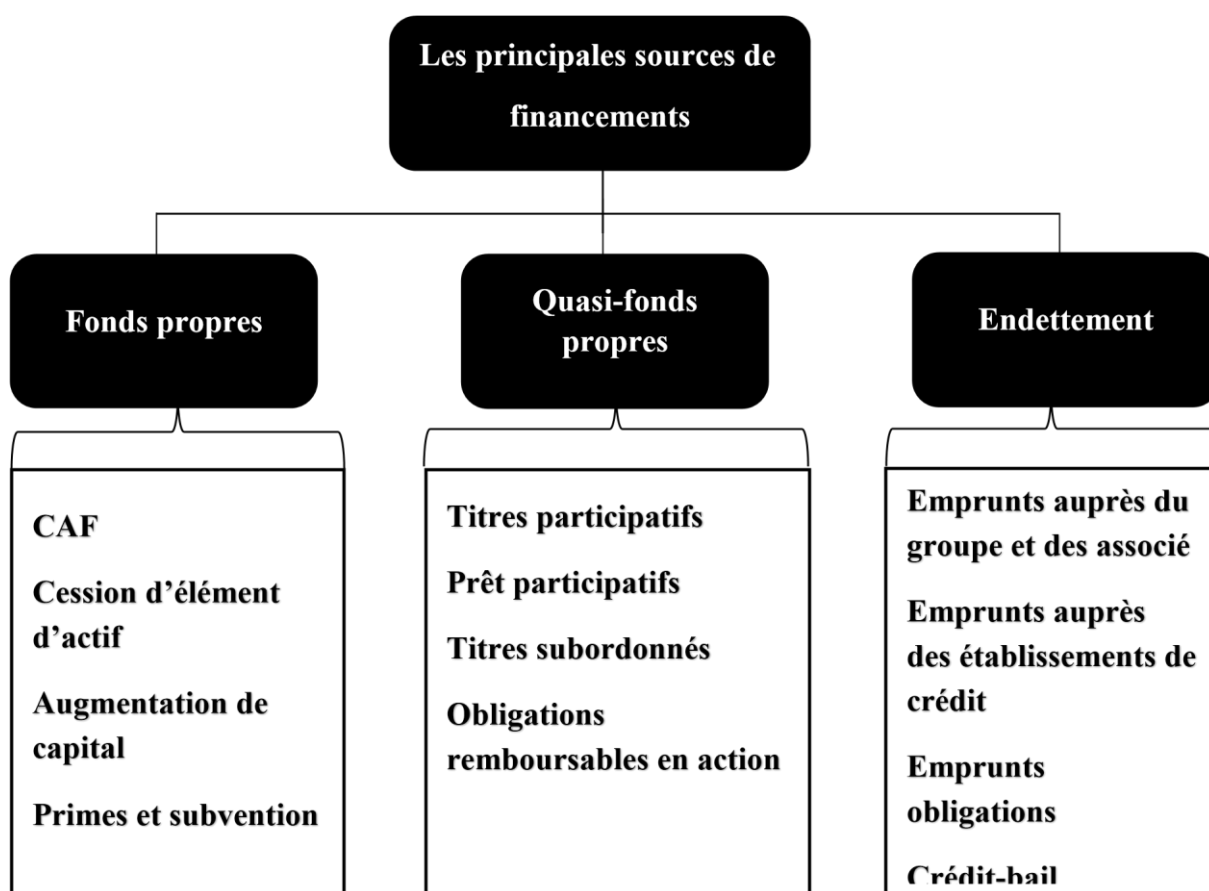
Les principales sources de financements

Fonds propres

Quasi-fonds propres

Endettement

CAF

Cession d'élément d'actif

Augmentation de capital

Primes et subvention

Titres participatifs

Prêt participatifs

Titres subordonnés

Obligations remboursables en action

Emprunts auprès du groupe et des associé

Emprunts auprès des établissements de crédit

Emprunts obligations

Crédit-bail